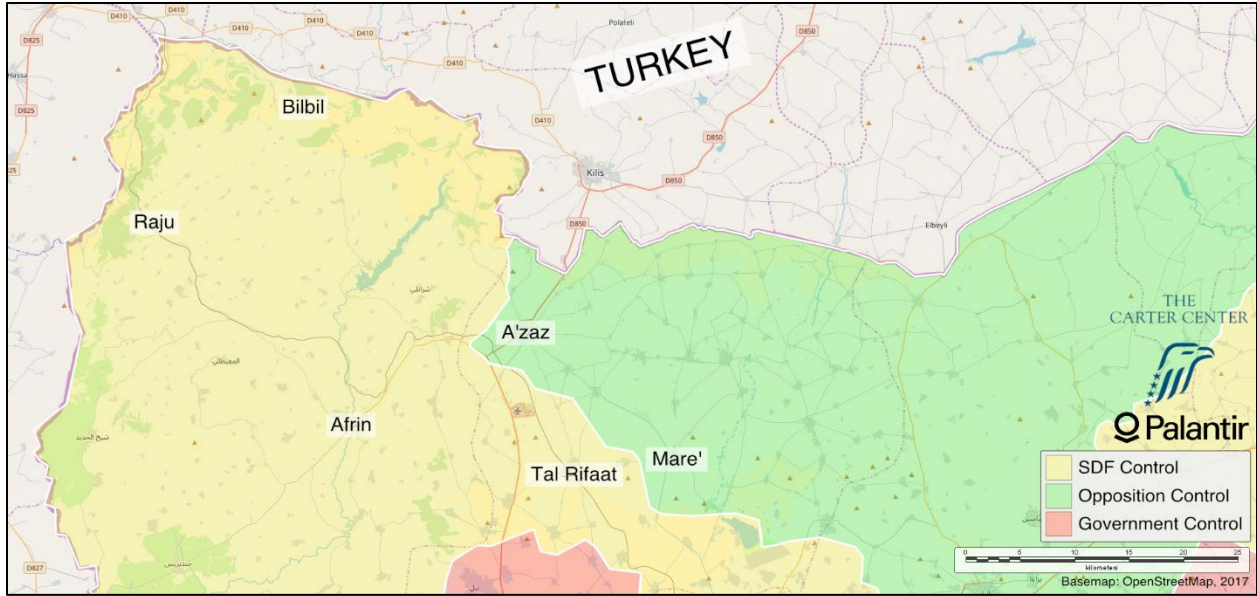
D410
D410
D410
D410
D410
D410
D825
Hassa
D825
Polateli
D850
TURKEY
Bilbil
D410
D850
Kilis
D850
D850
Elbeyli
Raju
شرانلي
A'zaz
المعبطلي
Afrin
شيخ الحديد
Tal Rifaat
Mare'
جنديرس
D827
THE CARTER CENTER
Palantir
SDF Control
Opposition Control
Government Control
0 5 10 15 20 25
Kilometers
Basemap: OpenStreetMap, 2017